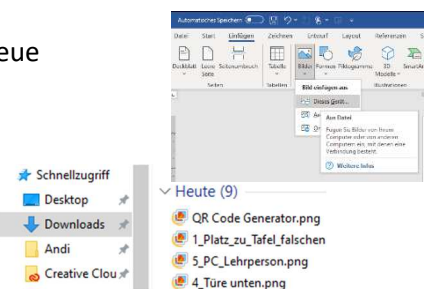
eue

Automatisches Speichern
Datei Start Einfügen Zeichnen Entwurf Layout Referenzen
Deckblatt Leere Seite Seitenumbruch
Seiten
Tabelle
Tabellen
Bilder Formen Piktogramme 3D-Modelle SmartArt
Illustrationen
Bild einfügen aus
Dieses Gerät...
Aus Datei
Fügen Sie Bilder von Ihrem Computer oder von anderen Computern ein, mit denen eine Verbindung besteht.
Weitere Infos

Schnellzugriff
Desktop
Downloads
Andi
Creative Clou

Heute (9)
QR Code Generator.png
1_Platz_zu_Tafel_falschen
5_PC_Lehrperson.png
4_Türe unten.png